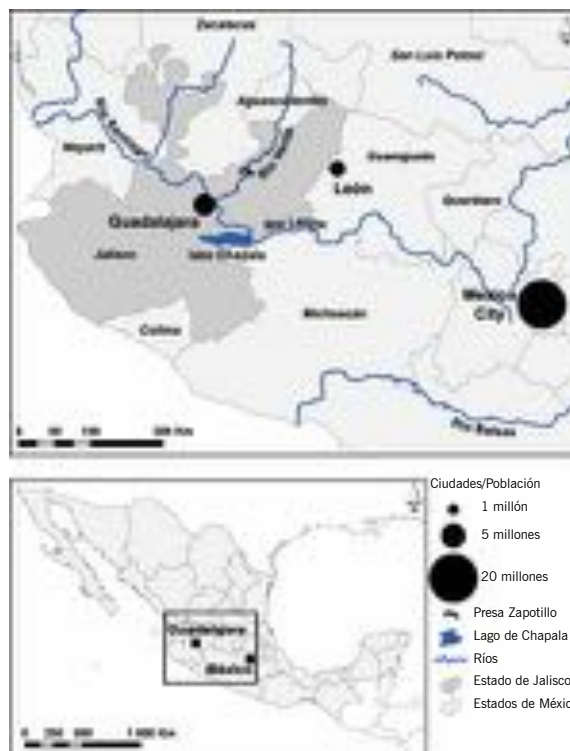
Zacatecas

San Luis Potosí

Aguascalientes

Nayarit

Guanajuato

León

Guadalajara

Querétaro

Jalisco

Lago Chapala

Río Lerma

Mexico City

Michoacán

Colima

Río Balsas

0 50 100 200 Km

Ciudades/Población

1 millón

5 millones

20 millones

Presa Zapotillo

Lago de Chapala

Ríos

Estado de Jalisco

Estados de México

Guadalajara

México

0 250 500 1 000 Km